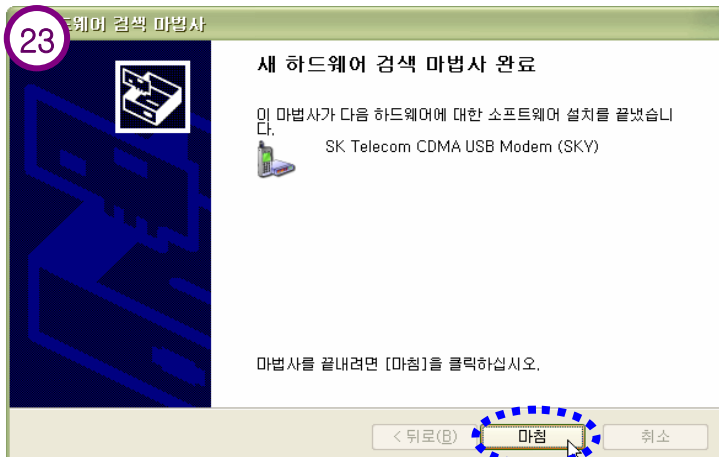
23

드웨어 검색 마법사

새 하드웨어 검색 마법사 완료

이 마법사가 다음 하드웨어에 대한 소프트웨어 설치를 끝냈습니다.

SK Telecom CDMA USB Modem (SKY)

마법사를 끝내려면 [마침]을 클릭하십시오.

< 뒤로(B)

마침

취소